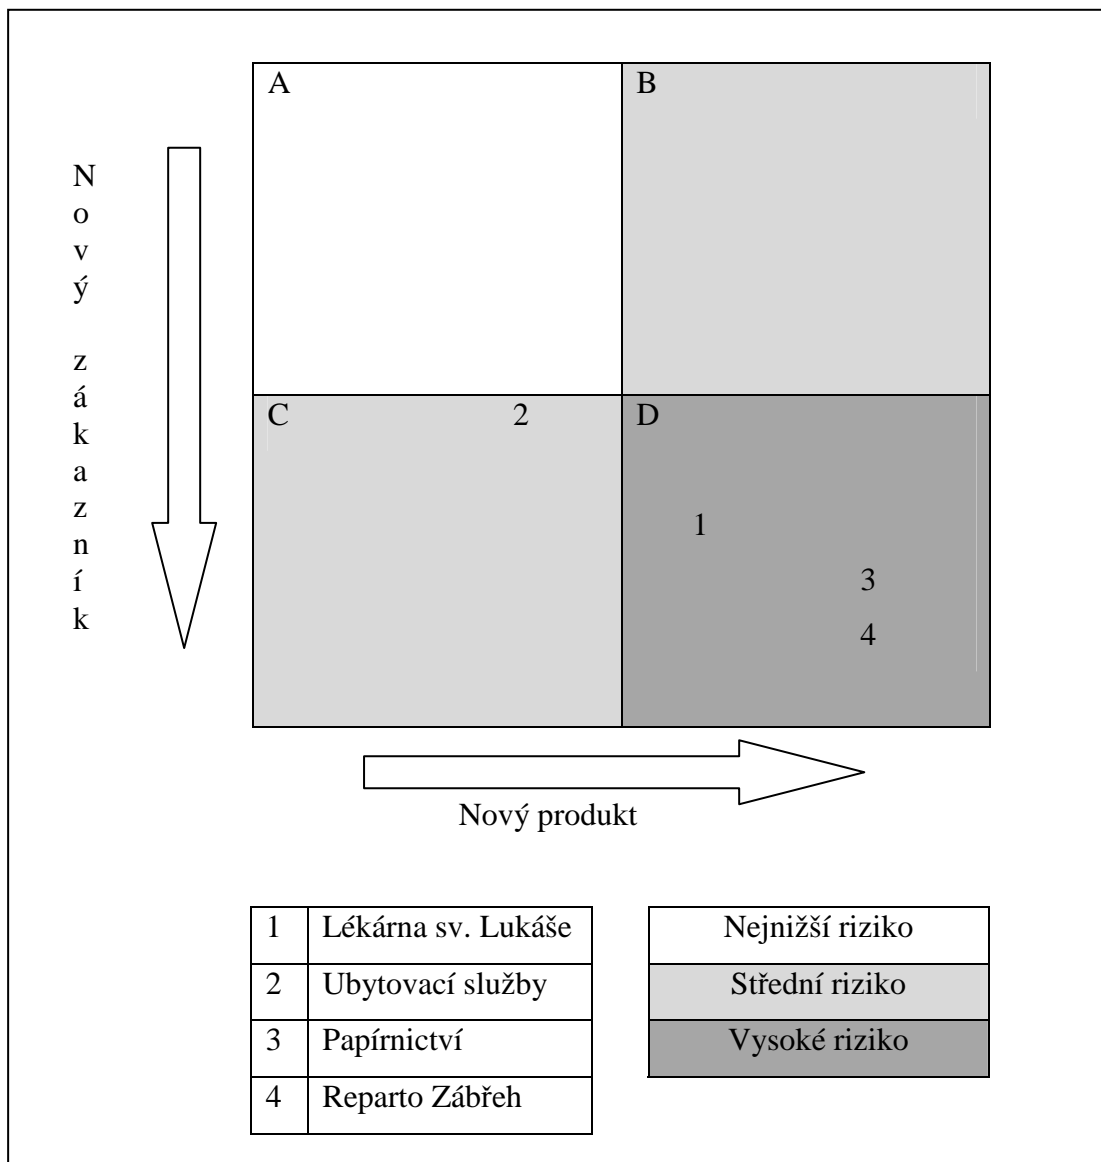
Nový zákazník

| A | B |
|---|---|
| C 2 | D 1 3 4 |

Nový produkt

| 1 | Lékárna sv. Lukáše |
|---|---|
| 2 | Ubytovací služby |
| 3 | Papírnictví |
| 4 | Reparto Zábřeh |

| Nejnižší riziko |
|---|
| Střední riziko |
| Vysoké riziko |